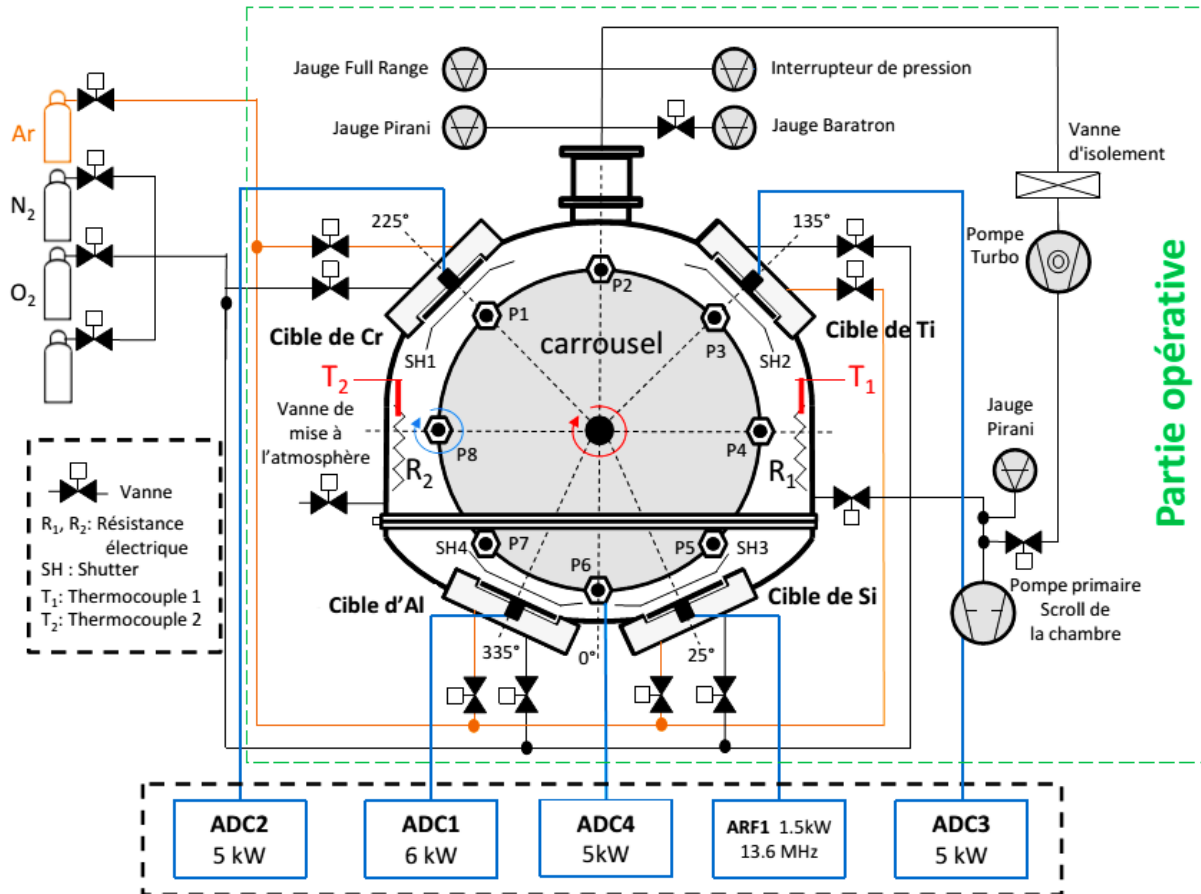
Jauge Full Range

Interrupteur de pression

Jauge Pirani

Jauge Baratron

Vanne d'isolement

Pompe Turbo

Partie opérative

Ar

$N_2$

$O_2$

225°

135°

P2

P1

P3

Cible de Cr

carrousel

Cible de Ti

SH1

SH2

$T_2$

$T_1$

Vanne de mise à l'atmosphère

P8

P4

$R_2$

$R_1$

Jauge Pirani

Vanne

$R_1$, $R_2$: Résistance électrique

SH : Shutter

$T_1$: Thermocouple 1

$T_2$: Thermocouple 2

SH4

P7

P5

SH3

P6

Pompe primaire Scroll de la chambre

Cible d'Al

Cible de Si

335°

0°

25°

| ADC2 5 kW | ADC1 6 kW | ADC4 5kW | ARF1 1.5kW 13.6 MHz | ADC3 5 kW |